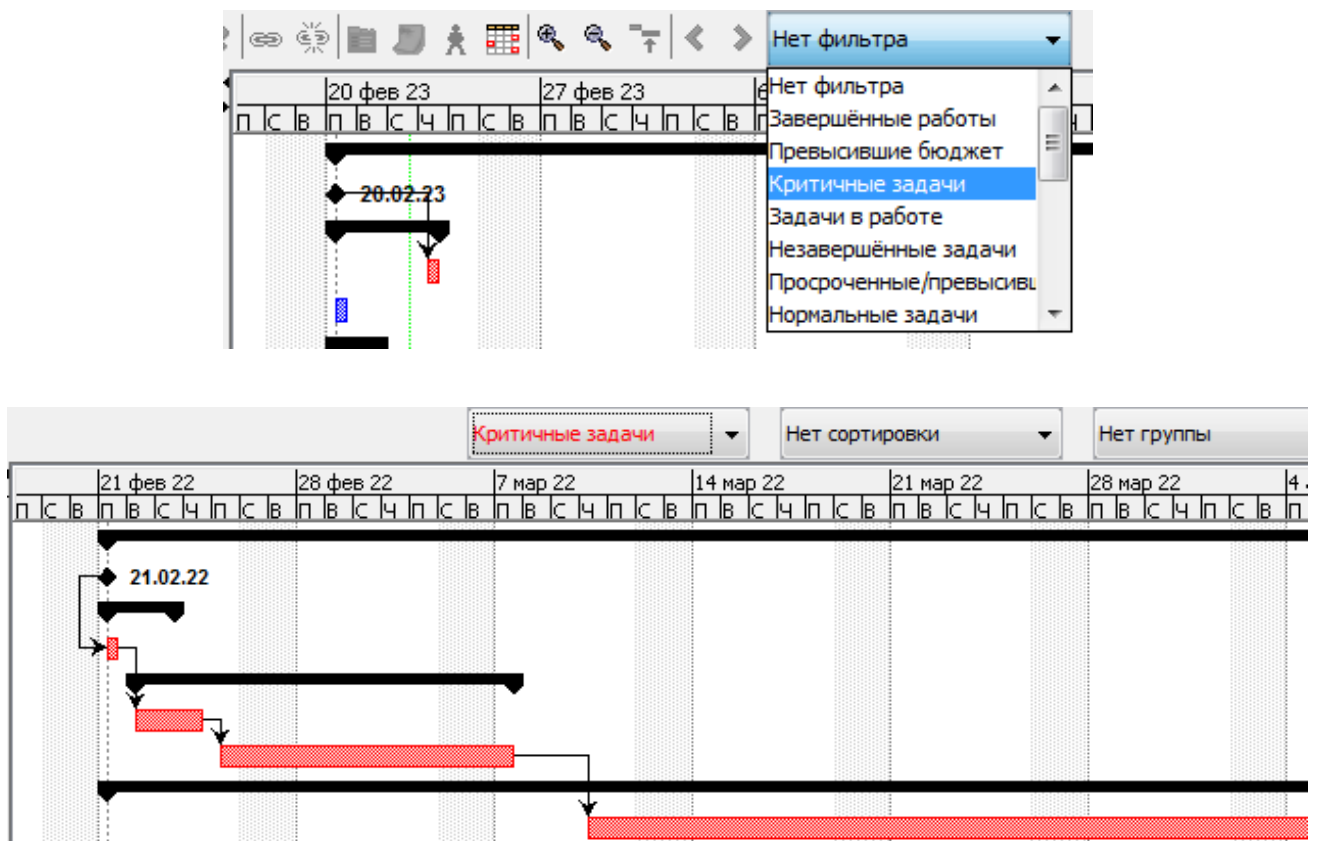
Нет фильтра

20 фев 23
27 фев 23

П С В П В С Ч П С В П В С Ч П С В

20.02.23

Нет фильтра
Завершённые работы
Превысившие бюджет
Критичные задачи
Задачи в работе
Незавершённые задачи
Просроченные/превысивш
Нормальные задачи

Критичные задачи
Нет сортировки
Нет группы

21 фев 22
28 фев 22
7 мар 22
14 мар 22
21 мар 22
28 мар 22
4

П С В П В С Ч П С В П В С Ч П С В П В С Ч П С В П В С Ч П С В П В С Ч П С В П В С Ч П С В П

21.02.22